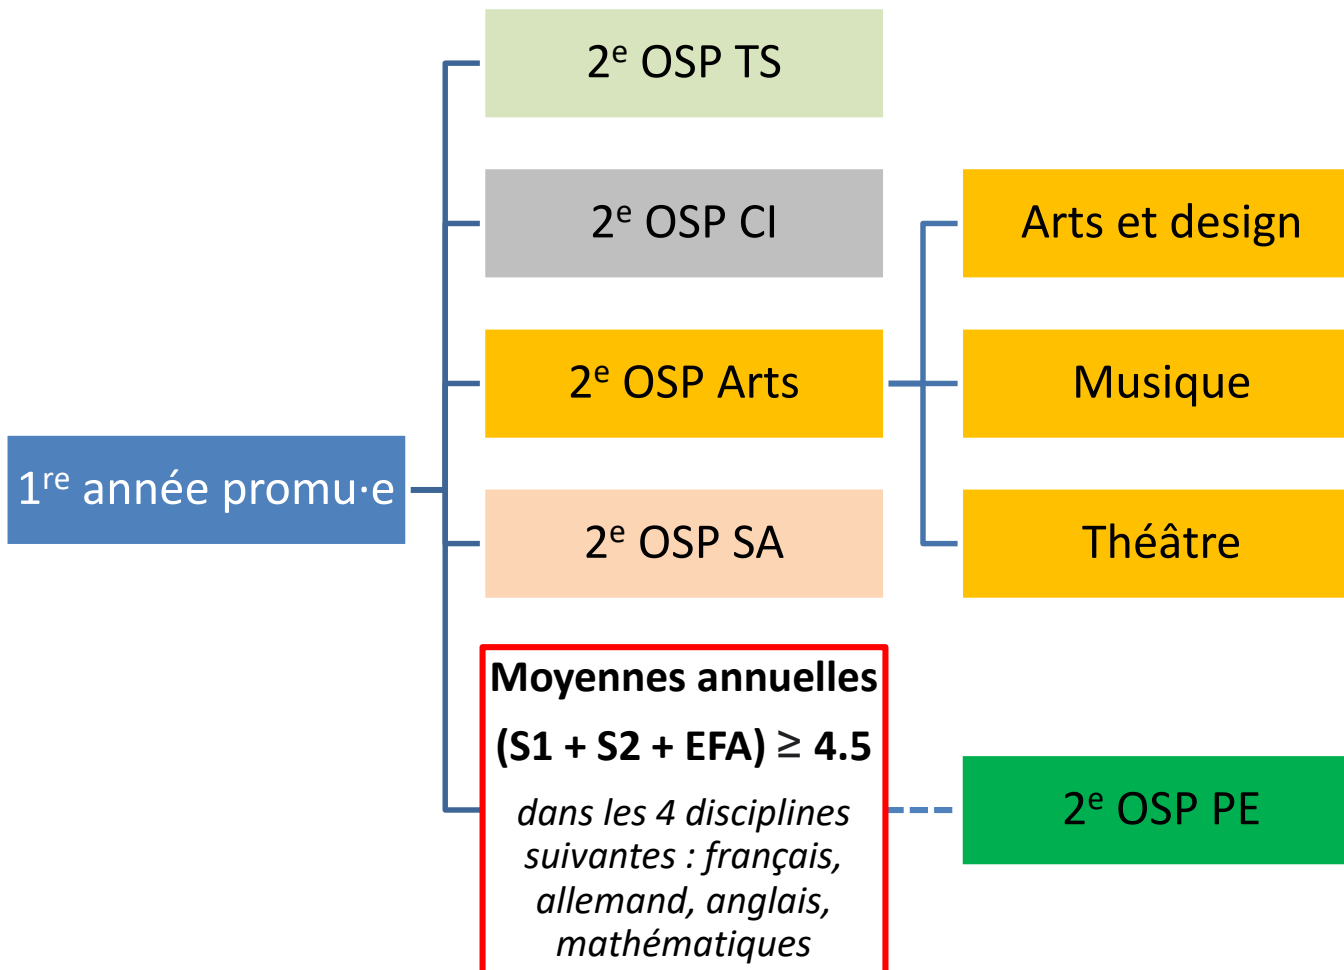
1$^{re}$ année promu·e

2$^{e}$ OSP TS

2$^{e}$ OSP CI

2$^{e}$ OSP Arts

2$^{e}$ OSP SA

**Moyennes annuelles (S1 + S2 + EFA) ≥ 4.5**

*dans les 4 disciplines suivantes : français, allemand, anglais, mathématiques*

Arts et design

Musique

Théâtre

2$^{e}$ OSP PE